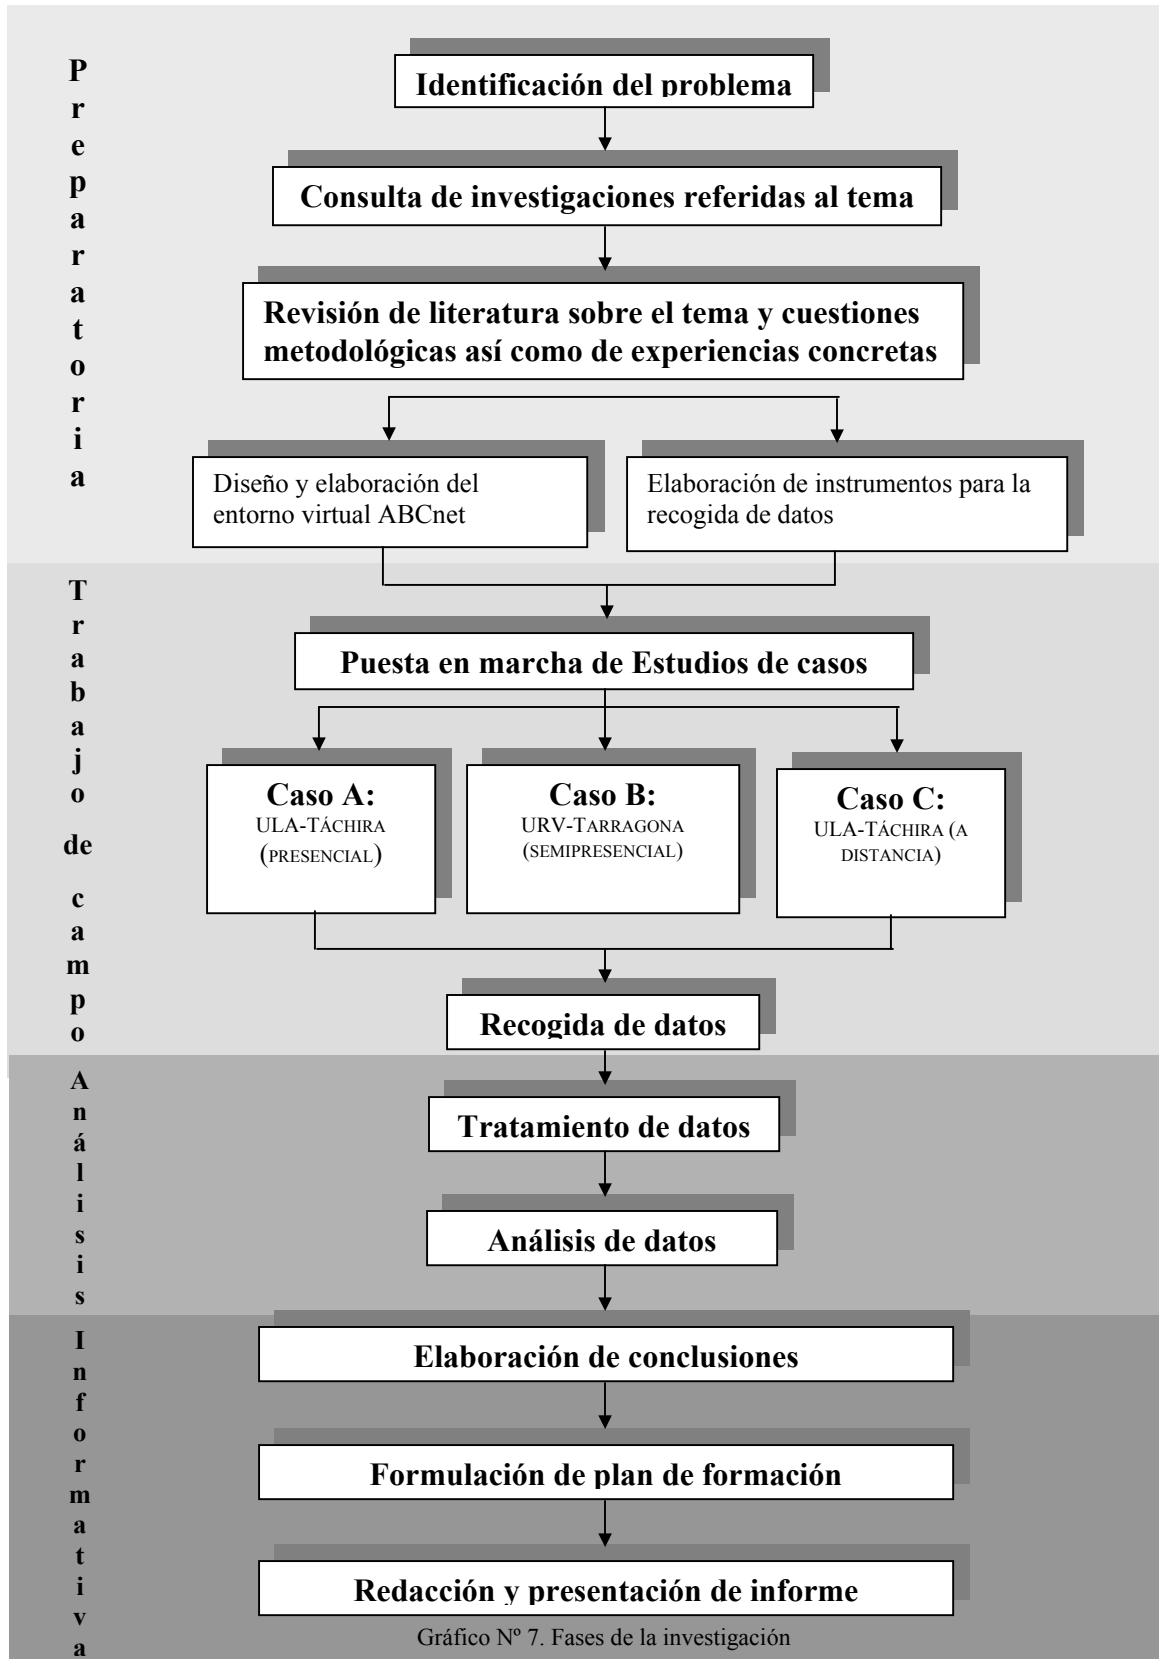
Preparatoria

Identificación del problema

Consulta de investigaciones referidas al tema

Revisión de literatura sobre el tema y cuestiones metodológicas así como de experiencias concretas

Diseño y elaboración del entorno virtual ABCnet

Elaboración de instrumentos para la recogida de datos

Trabajo de campo

Puesta en marcha de Estudios de casos

Caso A: ULA-TÁCHIRA (PRESENCIAL)

Caso B: URV-TARRAGONA (SEMIPRESENCIAL)

Caso C: ULA-TÁCHIRA (A DISTANCIA)

Recogida de datos

Análisis

Tratamiento de datos

Análisis de datos

Informativa

Elaboración de conclusiones

Formulación de plan de formación

Redacción y presentación de informe

Gráfico Nº 7. Fases de la investigación